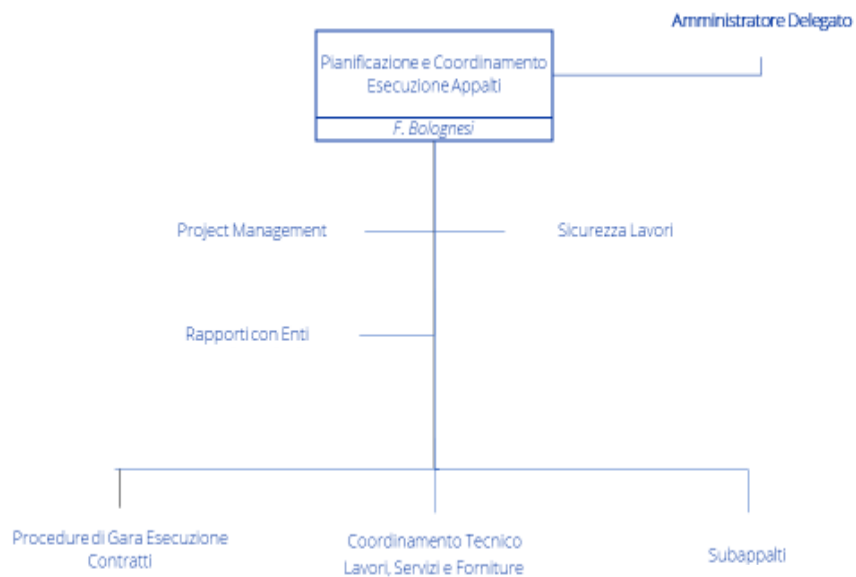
Amministratore Delegato

Pianificazione e Coordinamento Esecuzione Appalti

F. Bolognesi

Project Management

Sicurezza Lavori

Rapporti con Enti

Procedure di Gara Esecuzione Contratti

Coordinamento Tecnico Lavori, Servizi e Forniture

Subappalti